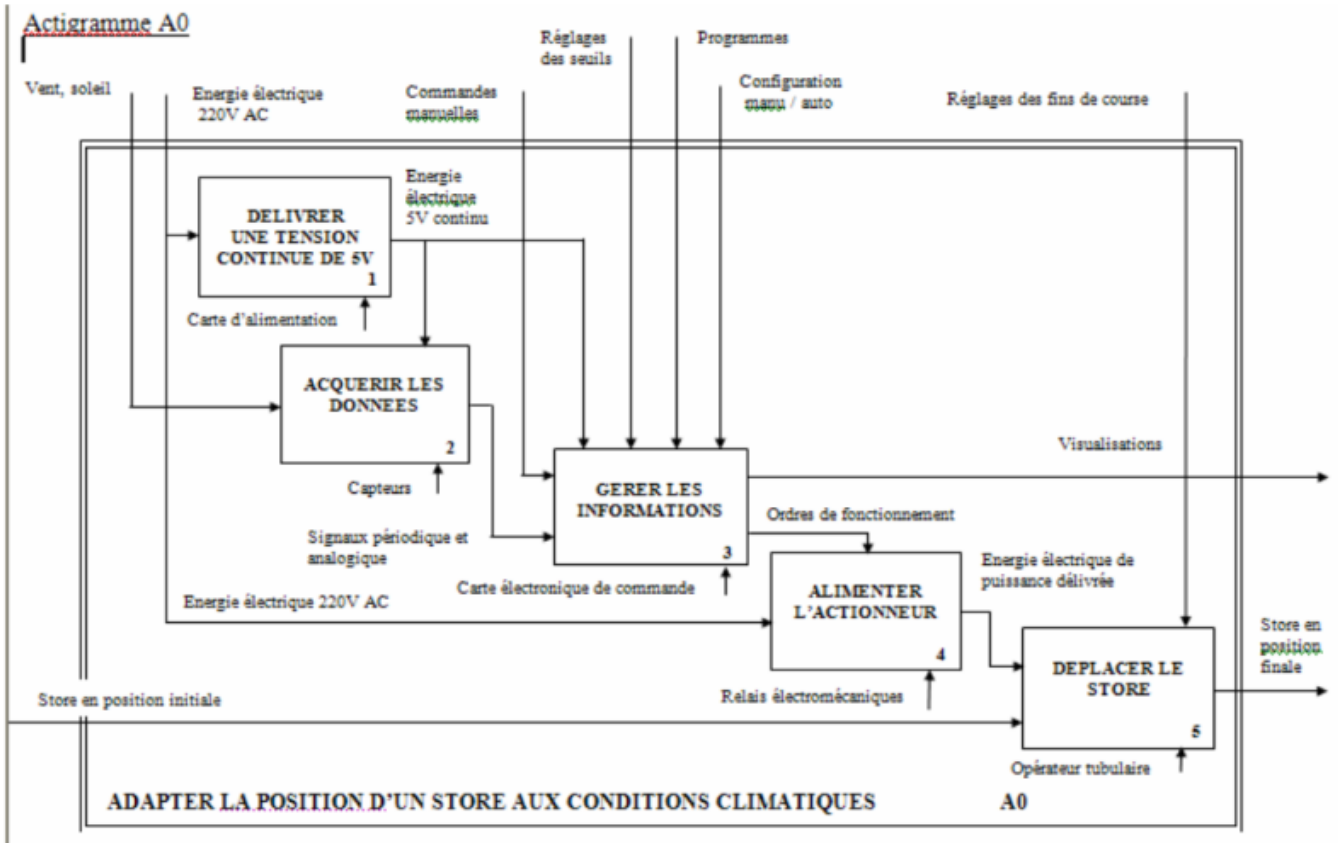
Actigramme A0

Vent, soleil

Energie électrique 220V AC

Commandes manuelles

Réglages des seuils

Programmes

Configuration manu / auto

Réglages des fins de course

Energie électrique 5V continu

DELIVRER UNE TENSION CONTINUE DE 5V 1

Carte d'alimentation

ACQUERIR LES DONNEES 2

Capteurs

Visualisations

GERER LES INFORMATIONS 3

Ordres de fonctionnement

Signaux périodique et analogique

Carte électronique de commande

Energie électrique de puissance délivrée

ALIMENTER L'ACTIONNEUR 4

Energie électrique 220V AC

Store en position finale

DEPLACER LE STORE 5

Store en position initiale

Relais électromécaniques

Opérateur tubulaire

ADAPTER LA POSITION D'UN STORE AUX CONDITIONS CLIMATIQUES A0